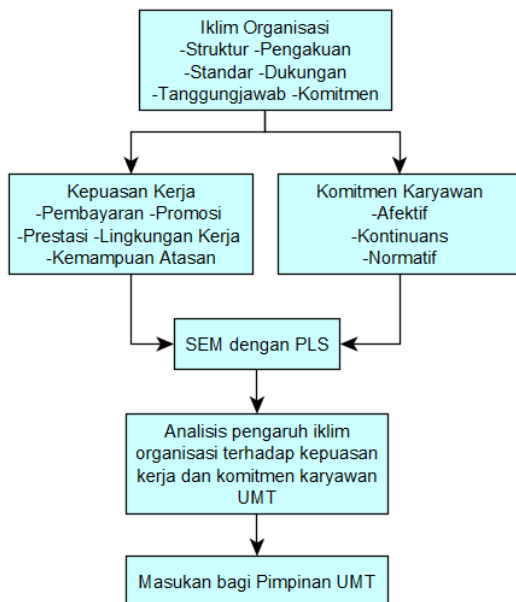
Iklim Organisasi
-Struktur -Pengakuan
-Standar -Dukungan
-Tanggungjawab -Komitmen

Kepuasan Kerja
-Pembayaran -Promosi
-Prestasi -Lingkungan Kerja
-Kemampuan Atasan

Komitmen Karyawan
-Afektif
-Kontinuans
-Normatif

SEM dengan PLS

Analisis pengaruh iklim organisasi terhadap kepuasan kerja dan komitmen karyawan UMT

Masukan bagi Pimpinan UMT